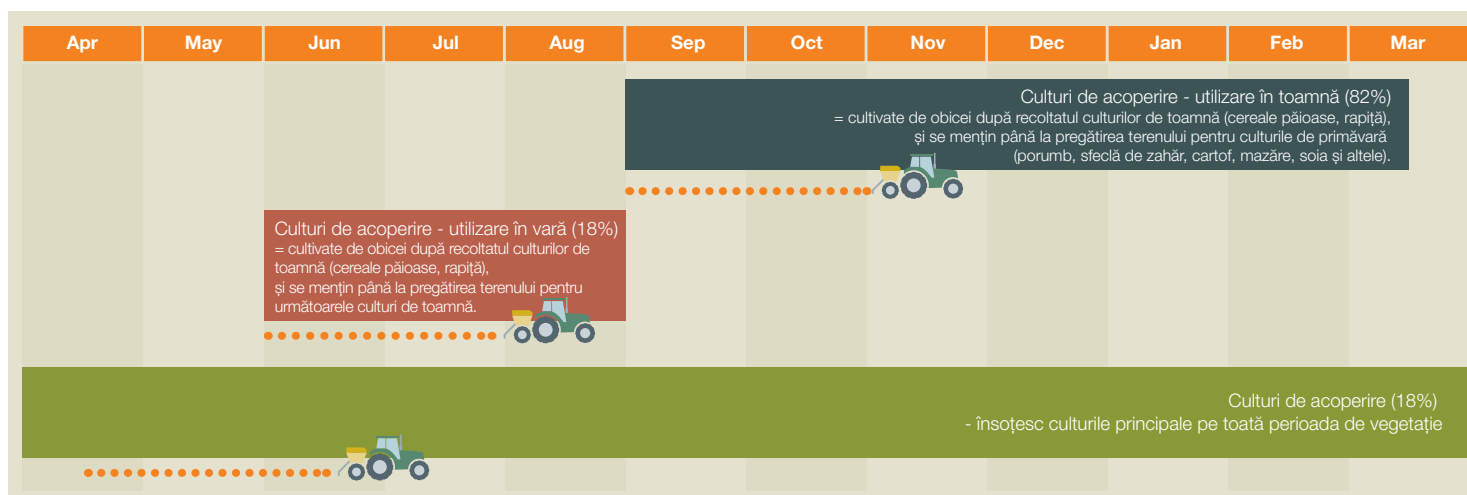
| Apr | May | Jun | Jul | Aug | Sep | Oct | Nov | Dec | Jan | Feb | Mar |
|---|---|---|---|---|---|---|---|---|---|---|---|

Culturi de acoperire - utilizare în toamnă (82%)
= cultivate de obicei după recoltatul culturilor de toamnă (cereale păioase, rapiță), și se mențin până la pregătirea terenului pentru culturile de primăvară (porumb, sfeclă de zahăr, cartof, mazăre, soia și altele).

Culturi de acoperire - utilizare în vară (18%)
= cultivate de obicei după recoltatul culturilor de toamnă (cereale păioase, rapiță), și se mențin până la pregătirea terenului pentru următoarele culturi de toamnă.

Culturi de acoperire (18%)
- însoțesc culturile principale pe toată perioada de vegetație